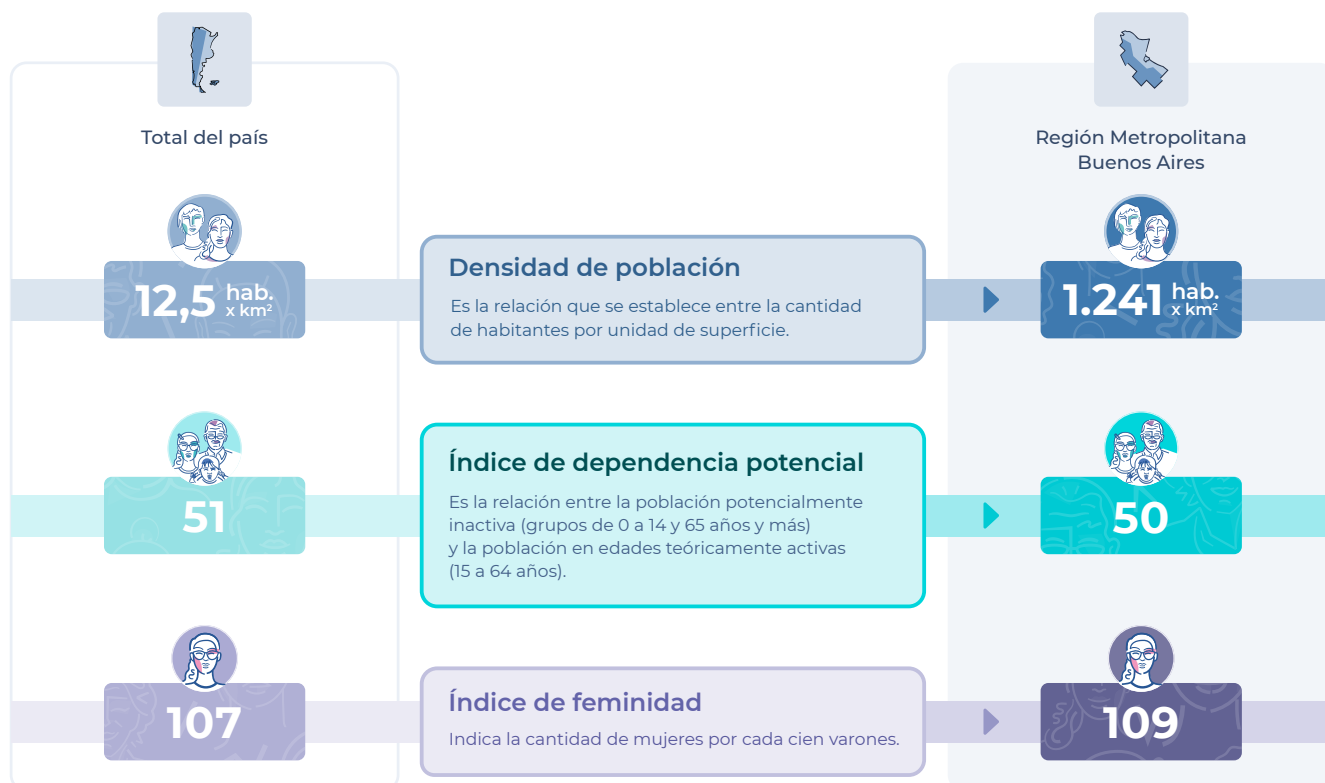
Total del país

Región Metropolitana Buenos Aires

12,5 hab. x km$^2$

Densidad de población

Es la relación que se establece entre la cantidad de habitantes por unidad de superficie.

1.241 hab. x km$^2$

51

Índice de dependencia potencial

Es la relación entre la población potencialmente inactiva (grupos de 0 a 14 y 65 años y más) y la población en edades teóricamente activas (15 a 64 años).

50

107

Índice de feminidad

Indica la cantidad de mujeres por cada cien varones.

109